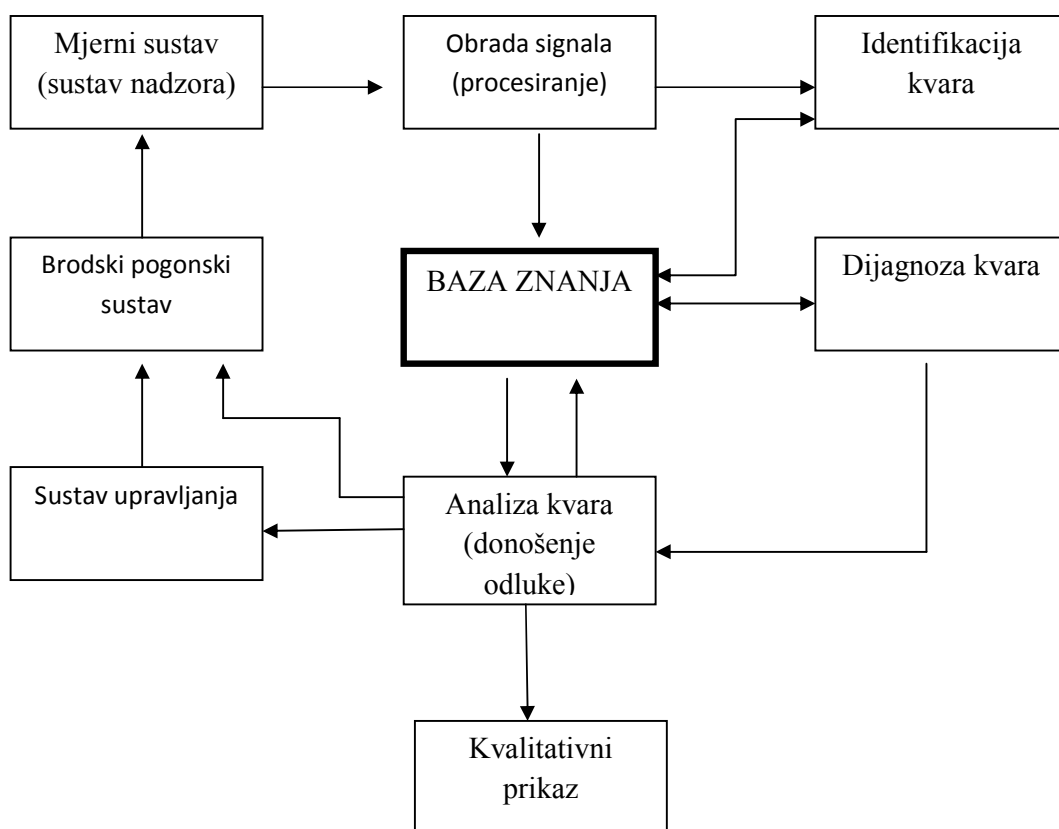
Mjerni sustav (sustav nadzora)

Obrada signala (procesiranje)

Identifikacija kvara

Brodski pogonski sustav

BAZA ZNANJA

Dijagnoza kvara

Sustav upravljanja

Analiza kvara (donošenje odluke)

Kvalitativni prikaz